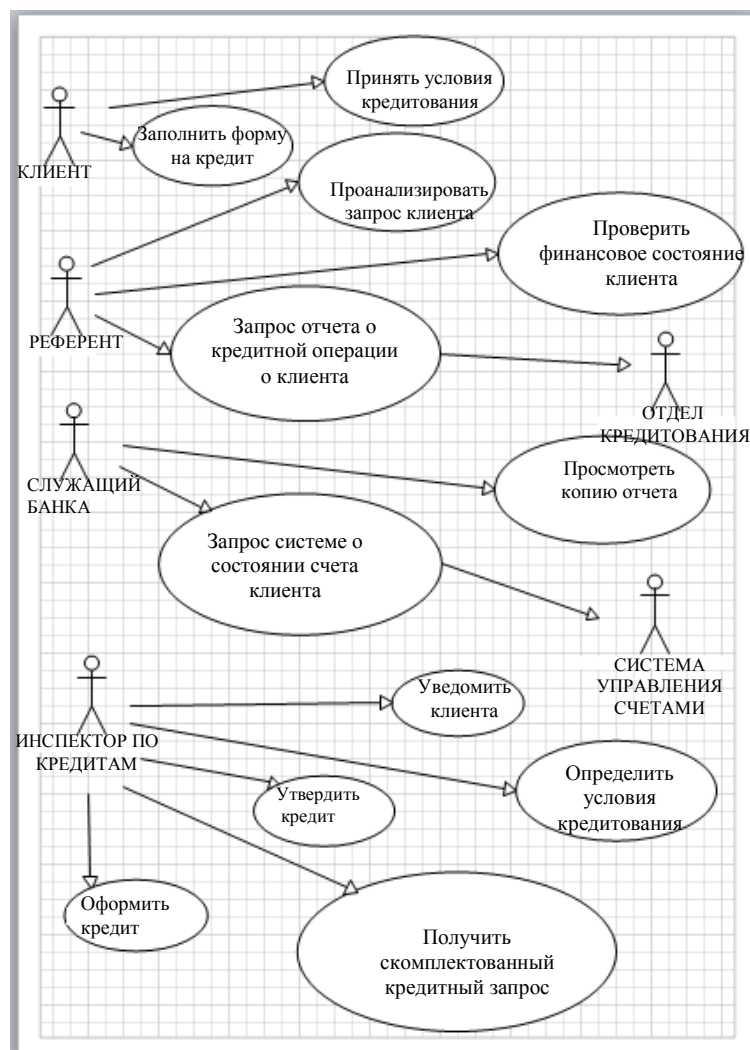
Принять условия кредитования

КЛИЕНТ

Заполнить форму на кредит

Проанализировать запрос клиента

Проверить финансовое состояние клиента

РЕФЕРЕНТ

Запрос отчета о кредитной операции о клиента

ОТДЕЛ КРЕДИТОВАНИЯ

СЛУЖАЩИЙ БАНКА

Просмотреть копию отчета

Запрос системе о состоянии счета клиента

СИСТЕМА УПРАВЛЕНИЯ СЧЕТАМИ

Уведомить клиента

ИНСПЕКТОР ПО КРЕДИТАМ

Определить условия кредитования

Утвердить кредит

Оформить кредит

Получить скомплектованный кредитный запрос